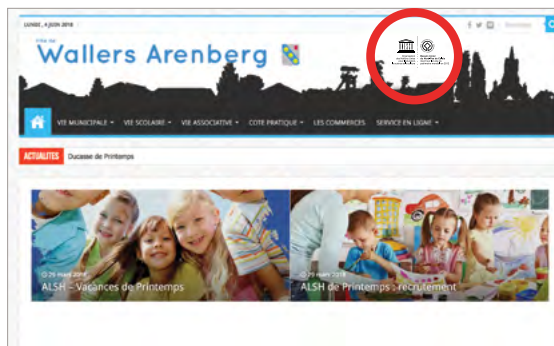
LUNDI , 4 JUIN 2018

Ville de

Wallers Arenberg

Rechercher

VIE MUNICIPALE ▾ VIE SCOLAIRE ▾ VIE ASSOCIATIVE ▾ COTE PRATIQUE ▾ LES COMMERCES SERVICE EN LIGNE ▾

ACTUALITES Ducasse de Printemps

29 mars 2018
ALSH – Vacances de Printemps

29 mars 2018
ALSH de Printemps : recrutement